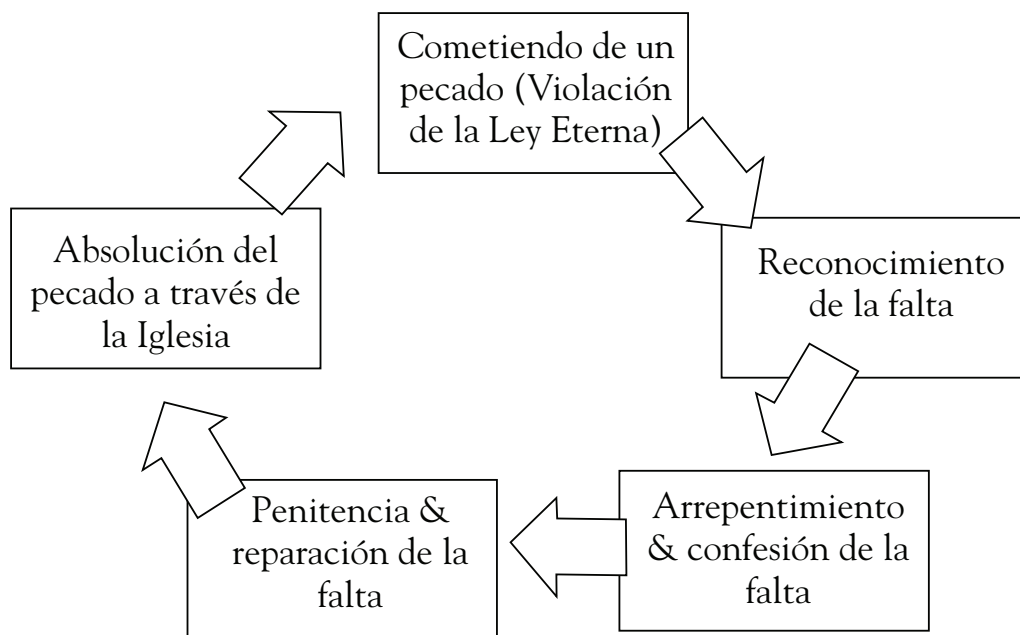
Cometiendo de un pecado (Violación de la Ley Eterna)

Reconocimiento de la falta

Arrepentimiento & confesión de la falta

Penitencia & reparación de la falta

Absolución del pecado a través de la Iglesia